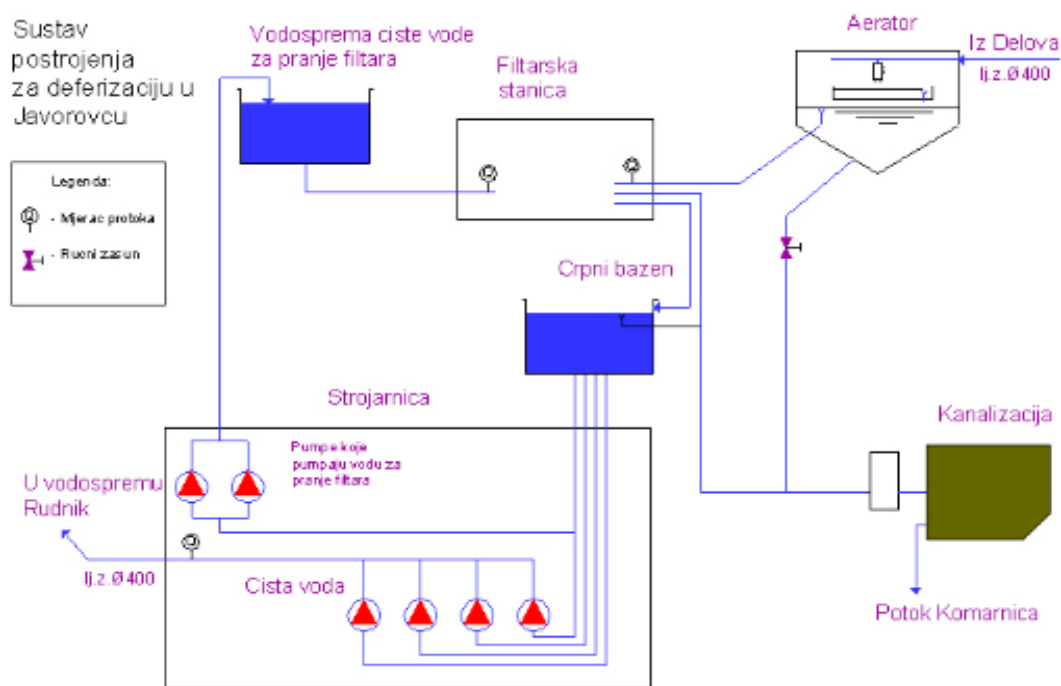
Sustav postrojenja za deferizaciju u Javorovcu

Legenda:

- Mjerac protoka

- Rucni zasun

Vodosprema ciste vode za pranje filtara

Filtarska stanica

Aerator

Iz Delova

lj.z.Ø400

Crpni bazen

Strojarnica

Pumpe koje pumpaju vodu za pranje filtara

U vodospremu Rudnik

lj.z.Ø400

Cista voda

Kanalizacija

Potok Komarnica